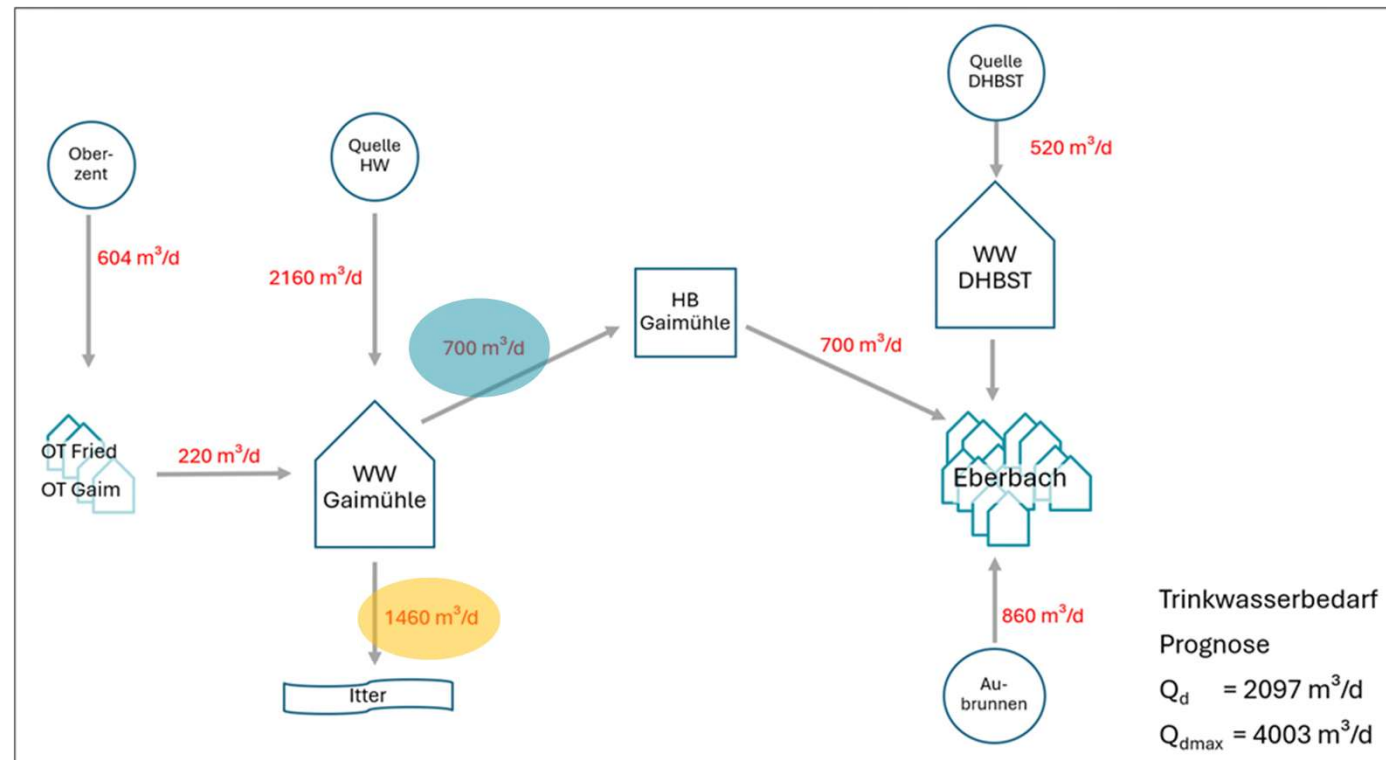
Ober-
zent

604 m$^3$/d

Quelle
HW

2160 m$^3$/d

OT Fried
OT Gaim

220 m$^3$/d

WW
Gaimühle

700 m$^3$/d

1460 m$^3$/d

Itter

HB
Gaimühle

700 m$^3$/d

Quelle
DHBST

520 m$^3$/d

WW
DHBST

Eberbach

860 m$^3$/d

Au-
brunnen

Trinkwasserbedarf
Prognose
$Q_d$ = 2097 m$^3$/d
$Q_{dmax}$ = 4003 m$^3$/d